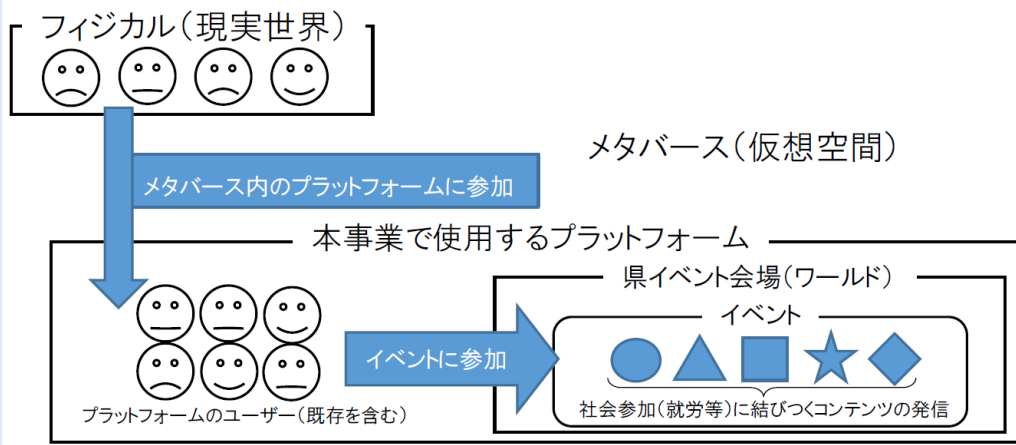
フィジカル（現実世界）

メタバース（仮想空間）

メタバース内のプラットフォームに参加

本事業で使用するプラットフォーム

県イベント会場（ワールド）

イベント

イベントに参加

プラットフォームのユーザー（既存を含む）

社会参加（就労等）に結びつくコンテンツの発信